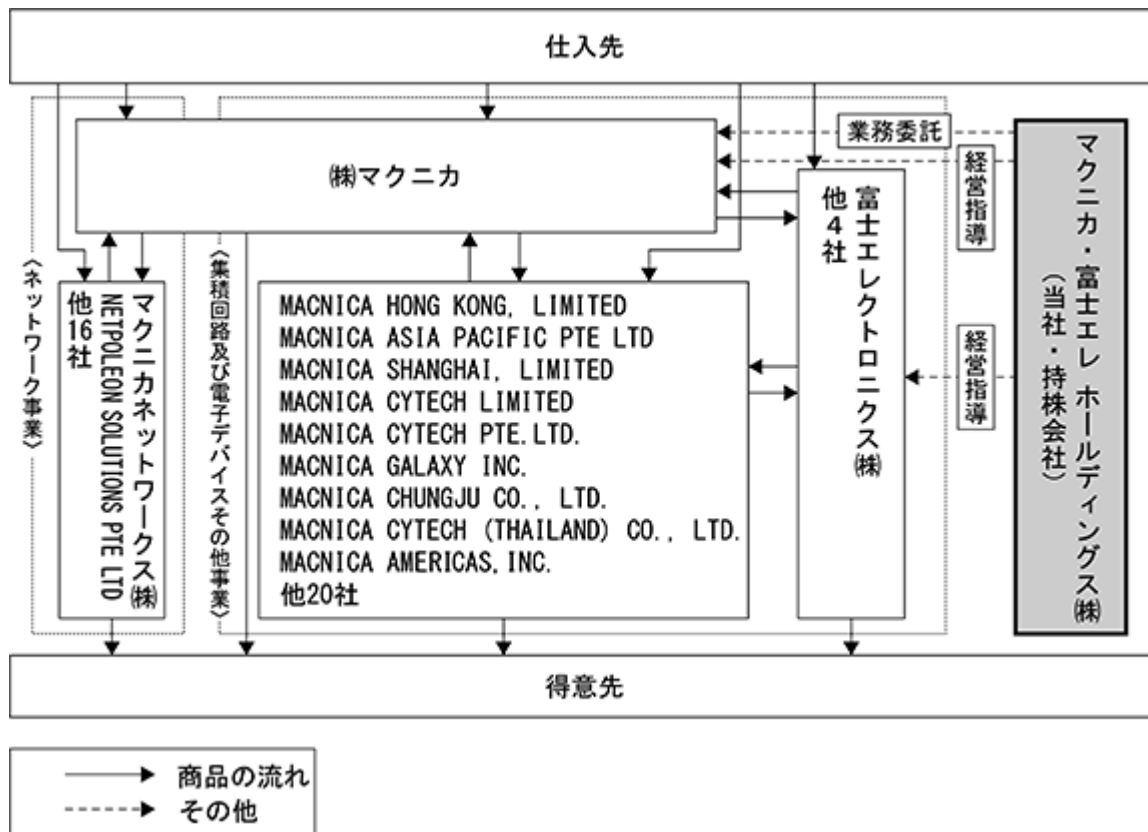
仕入先

業務委託

経営指導

経営指導

マクニカ・富士エレ ホールディングス㈱
(当社・持株会社)

㈱マクニカ

〈ネットワーク事業〉

マクニカネットワークス㈱
NETPOLEON SOLUTIONS PTE LTD
他16社

〈集積回路及び電子デバイスその他事業〉

MACNICA HONG KONG, LIMITED
MACNICA ASIA PACIFIC PTE LTD
MACNICA SHANGHAI, LIMITED
MACNICA CYTECH LIMITED
MACNICA CYTECH PTE.LTD.
MACNICA GALAXY INC.
MACNICA CHUNGJU CO., LTD.
MACNICA CYTECH (THAILAND) CO., LTD.
MACNICA AMERICAS, INC.
他20社

富士エレクトロニクス㈱
他4社

得意先

商品の流れ
その他